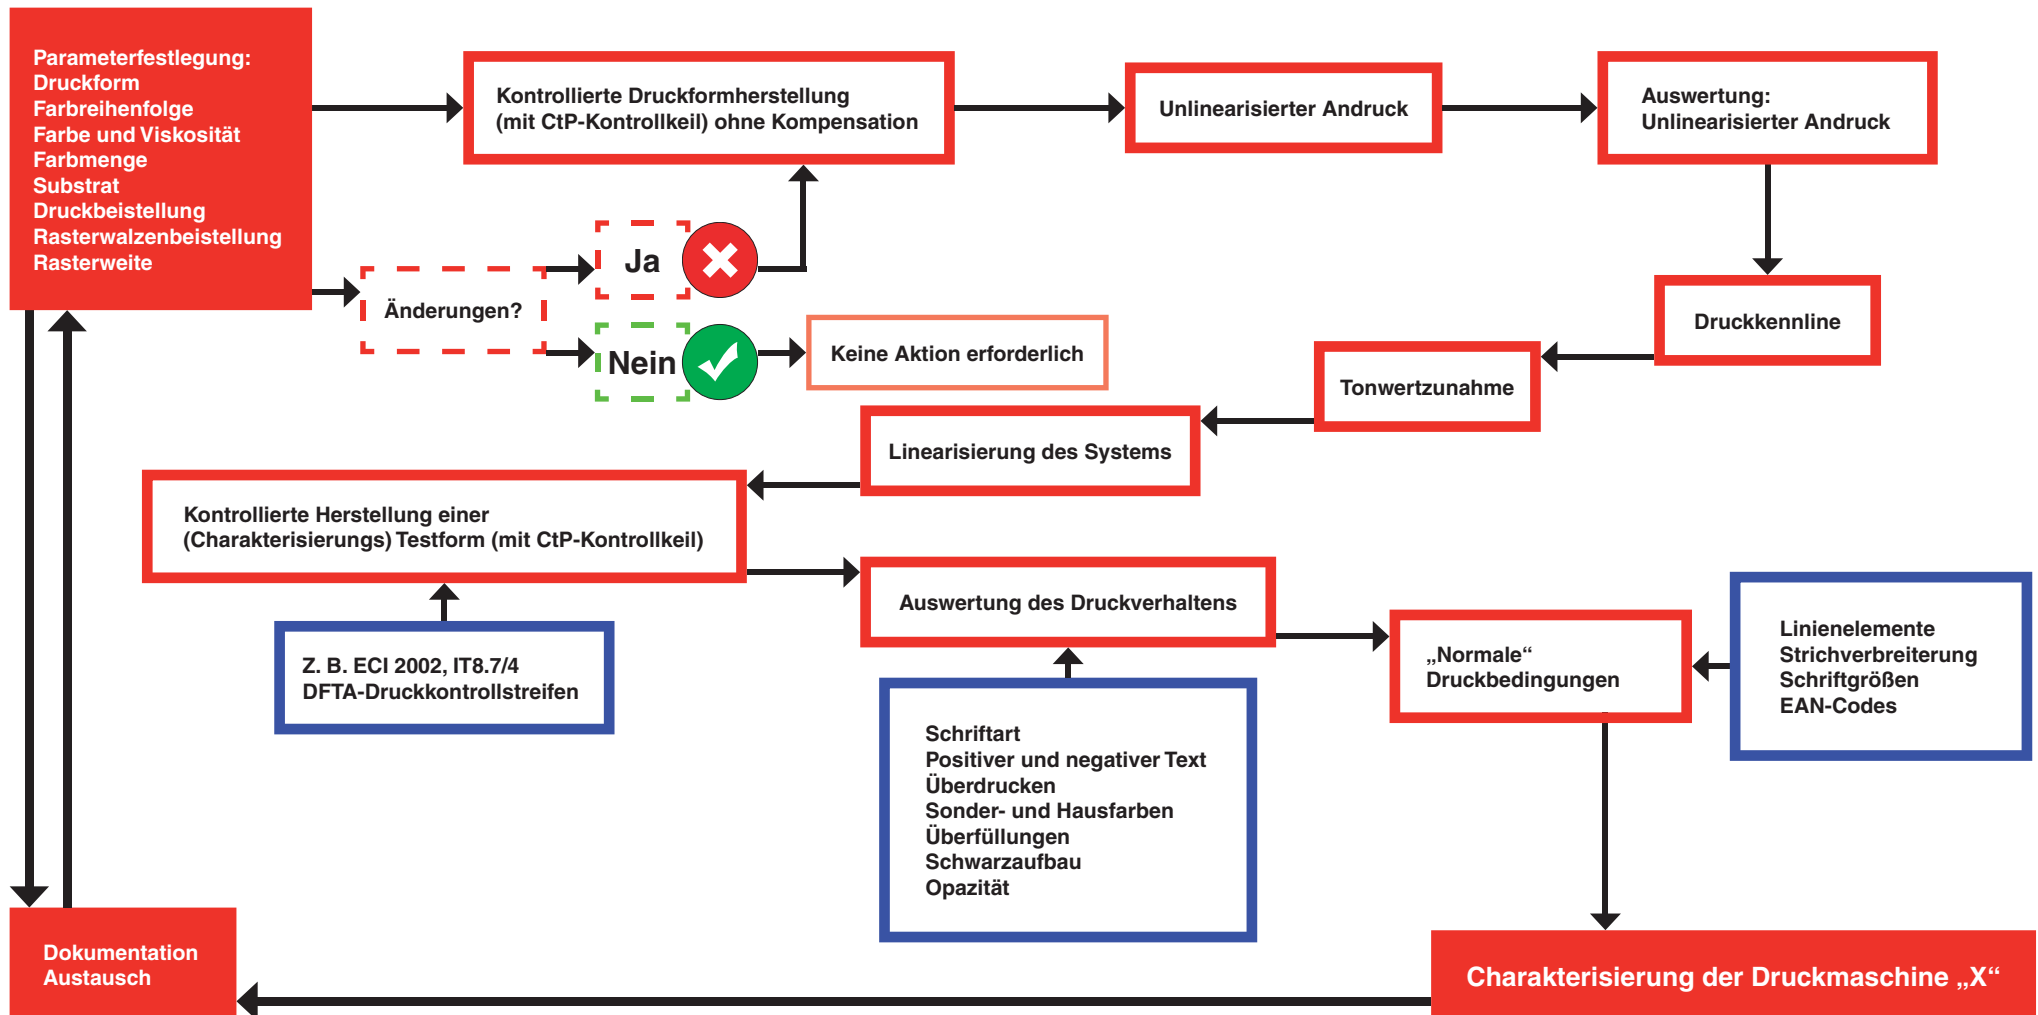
Parameterfestlegung:
Druckform
Farbreihenfolge
Farbe und Viskosität
Farbmenge
Substrat
Druckbeistellung
Rasterwalzenbeistellung
Rasterweite

Kontrollierte Druckformherstellung (mit CtP-Kontrollkeil) ohne Kompensation

Unlinearisierter Andruck

Auswertung: Unlinearisierter Andruck

Änderungen?

Ja

Nein

Keine Aktion erforderlich

Druckkennline

Tonwertzunahme

Linearisierung des Systems

Kontrollierte Herstellung einer (Charakterisierungs) Testform (mit CtP-Kontrollkeil)

Auswertung des Druckverhaltens

Z. B. ECI 2002, IT8.7/4
DFTA-Druckkontrollstreifen

„Normale“ Druckbedingungen

Linienelemente
Strichverbreiterung
Schriftgrößen
EAN-Codes

Schriftart
Positiver und negativer Text
Überdrucken
Sonder- und Hausfarben
Überfüllungen
Schwarzaufbau
Opazität

Dokumentation
Austausch

Charakterisierung der Druckmaschine „X“